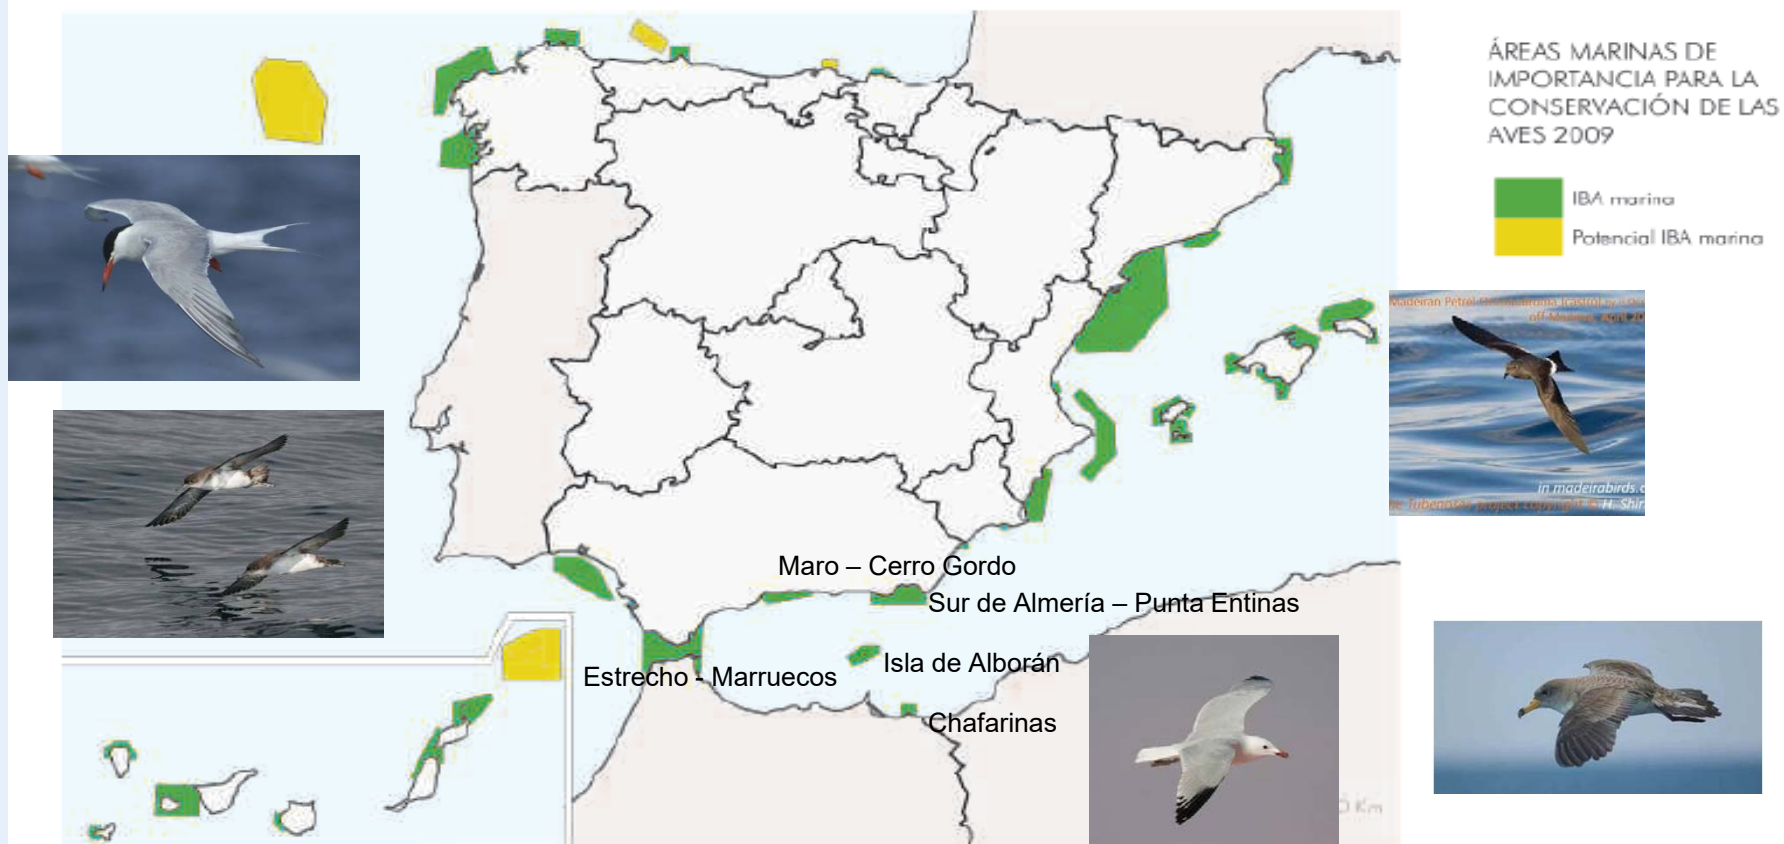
ÁREAS MARINAS DE IMPORTANCIA PARA LA CONSERVACIÓN DE LAS AVES 2009

IBA marina

Potencial IBA marina

Madeiran Petrel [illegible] off Madeira, April 20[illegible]

in madeirabirds.c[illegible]

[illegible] project copyright © H. Shir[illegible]

Maro – Cerro Gordo

Sur de Almería – Punta Entinas

Estrecho - Marruecos

Isla de Alborán

Chafarinas

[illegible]0 Km